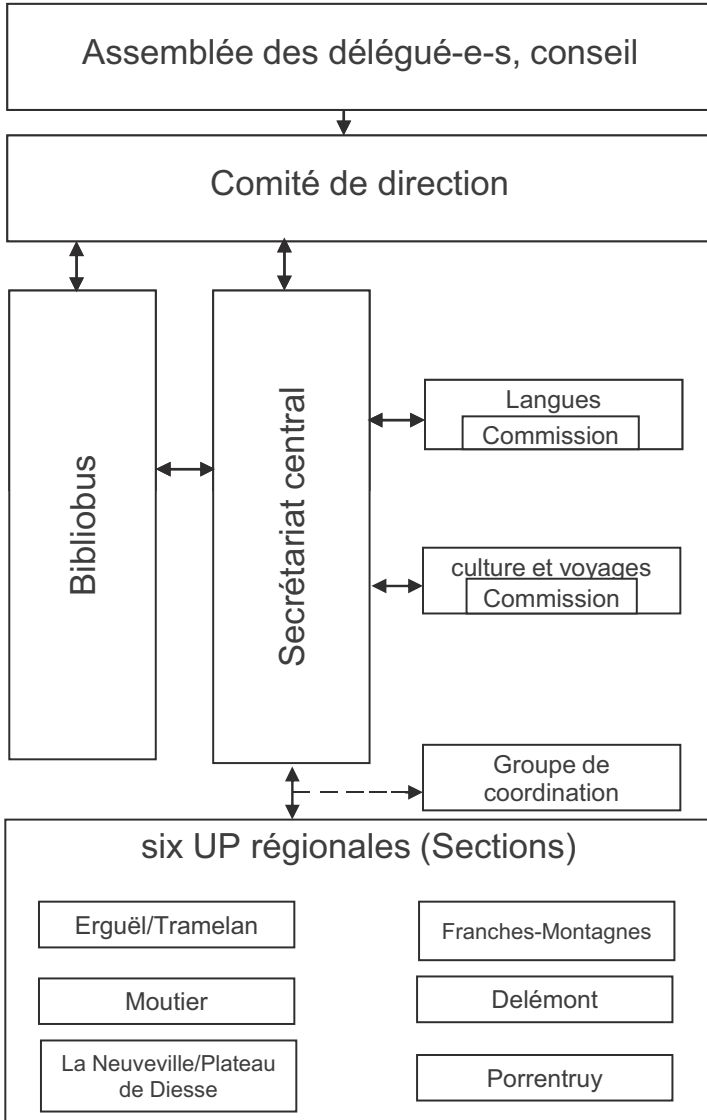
Assemblée des délégué-e-s, conseil

Comité de direction

Bibliobus

Secrétariat central

Langues
Commission

culture et voyages
Commission

Groupe de coordination

six UP régionales (Sections)

Erguël/Tramelan

Franches-Montagnes

Moutier

Delémont

La Neuveville/Plateau de Diesse

Porrentruy